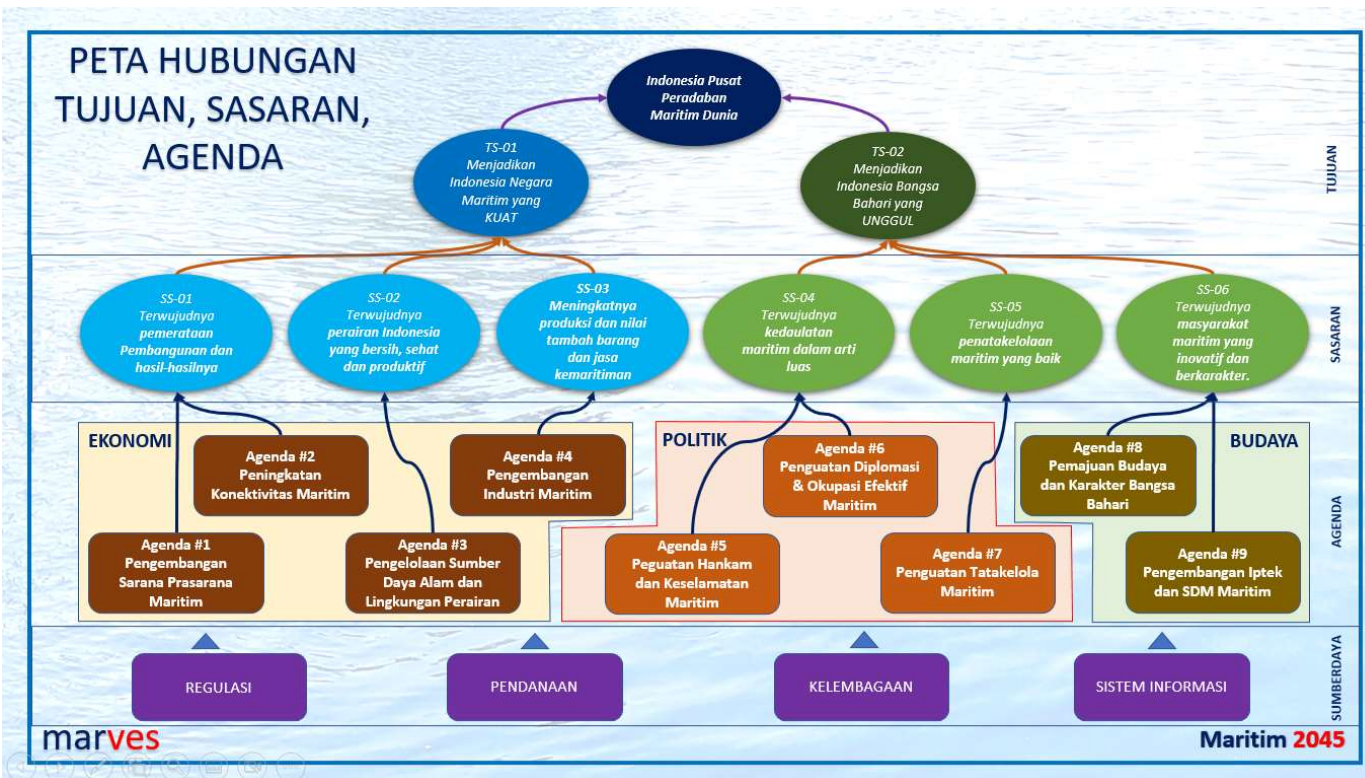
PETA HUBUNGAN TUJUAN, SASARAN, AGENDA

Indonesia Pusat Peradaban Maritim Dunia

TS-01 Menjadikan Indonesia Negara Maritim yang KUAT

TS-02 Menjadikan Indonesia Bangsa Bahari yang UNGGUL

TUJUAN

SS-01 Terwujudnya pemerataan Pembangunan dan hasil-hasilnya

SS-02 Terwujudnya perairan Indonesia yang bersih, sehat dan produktif

SS-03 Meningkatnya produksi dan nilai tambah barang dan jasa kemaritiman

SS-04 Terwujudnya kedaulatan maritim dalam arti luas

SS-05 Terwujudnya penatakelolaan maritim yang baik

SS-06 Terwujudnya masyarakat maritim yang inovatif dan berkarakter.

SASARAN

EKONOMI

Agenda #2 Peningkatan Konektivitas Maritim

Agenda #4 Pengembangan Industri Maritim

Agenda #1 Pengembangan Sarana Prasarana Maritim

Agenda #3 Pengelolaan Sumber Daya Alam dan Lingkungan Perairan

POLITIK

Agenda #6 Penguatan Diplomasi & Okupasi Efektif Maritim

Agenda #5 Peguatan Hankam dan Keselamatan Maritim

Agenda #7 Penguatan Tatakelola Maritim

BUDAYA

Agenda #8 Pemajuan Budaya dan Karakter Bangsa Bahari

Agenda #9 Pengembangan Iptek dan SDM Maritim

AGENDA

REGULASI

PENDANAAN

KELEMBAGAAN

SISTEM INFORMASI

SUMBERDAYA

marves

Maritim 2045